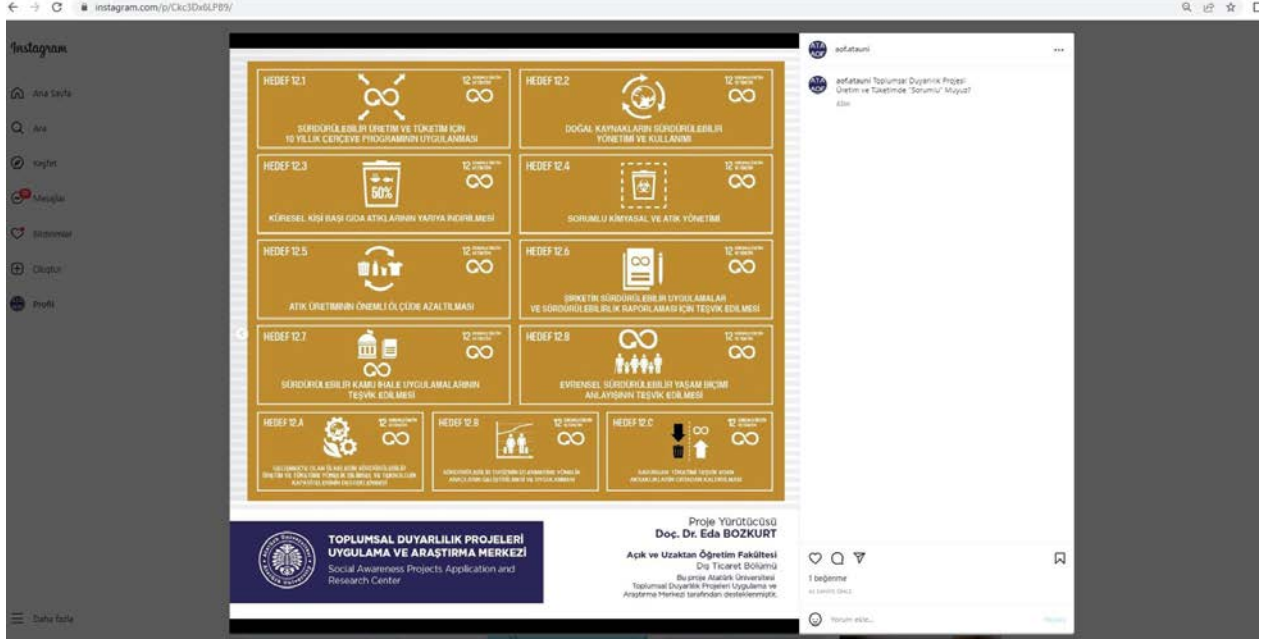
instagram.com/p/Ckc3Dx6LPB9/

Instagram

Ana Sayfa
Ara
Keşfet
Mesajlar
Bildirimler
Oluştur
Profil
Daha fazla

HEDEF 12.1
12 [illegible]
SÜRDÜRÜLEBİLİR ÜRETİM VE TÜKETİM İÇİN 10 YILLIK ÇERÇEVE PROGRAMININ UYGULANMASI

HEDEF 12.2
12 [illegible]
DOĞAL KAYNAKLARIN SÜRDÜRÜLEBİLİR YÖNETİMİ VE KULLANIMI

HEDEF 12.3
12 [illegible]
50%
KÜRESEL KİŞİ BAŞI GIDA ATIKLARININ YARIYA İNDİRİLMESİ

HEDEF 12.4
12 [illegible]
SORUMLU KİMYASAL VE ATIK YÖNETİMİ

HEDEF 12.5
12 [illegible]
ATIK ÜRETİMİNİN ÖNEMLİ ÖLÇÜDE AZALTILMASI

HEDEF 12.6
12 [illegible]
ŞİRKETİN SÜRDÜRÜLEBİLİR UYGULAMALAR VE SÜRDÜRÜLEBİLİRLİK RAPORLAMASI İÇİN TEŞVİK EDİLMESİ

HEDEF 12.7
12 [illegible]
SÜRDÜRÜLEBİLİR KAMU İHALE UYGULAMALARININ TEŞVİK EDİLMESİ

HEDEF 12.8
12 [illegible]
EVRENSEL SÜRDÜRÜLEBİLİR YAŞAM BİÇİMİ ANLAYIŞININ TEŞVİK EDİLMESİ

HEDEF 12.A
12 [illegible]
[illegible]

HEDEF 12.B
12 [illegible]
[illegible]

HEDEF 12.C
12 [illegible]
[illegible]

TOPLUMSAL DUYARLILIK PROJELERİ UYGULAMA VE ARAŞTIRMA MERKEZİ
Social Awareness Projects Application and Research Center

Proje Yürütücüsü
Doç. Dr. Eda BOZKURT
Açık ve Uzaktan Öğretim Fakültesi
Dış Ticaret Bölümü
Bu proje Atatürk Üniversitesi Toplumsal Duyarlılık Projeleri Uygulama ve Araştırma Merkezi tarafından desteklenmiştir.

aof.atauni
aof.atauni Toplumsal Duyarlılık Projesi Üretim ve Tüketimde "Sorumlu" Muyuz?
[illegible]
1 beğenme
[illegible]
Yorum ekle...